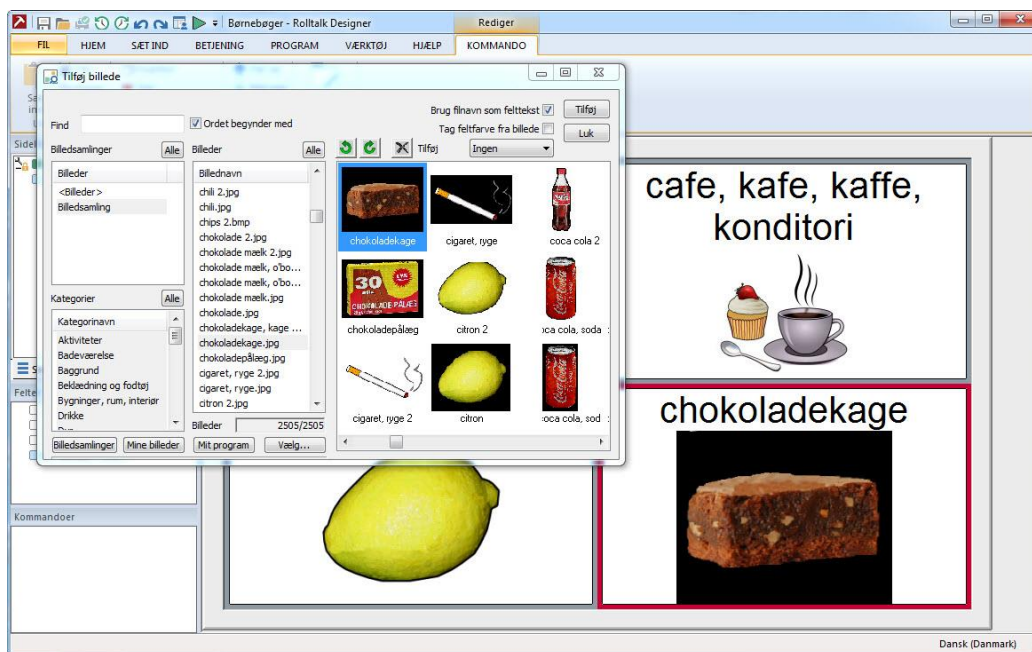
Børnebøger - Rolltalk Designer

Rediger

FIL HJEM SÆT IND BETJENING PROGRAM VÆRKTØJ HJÆLP KOMMANDO

Tilføj billede

Brug filnavn som felttekst
Tag feltfarve fra billede

Tilføj
Luk

Find
Ordet begynder med

Billedsamlinger Alle
Billeder
<Billeder>
Billedsamling

Billeder Alle
Billednavn
chili 2.jpg
chili.jpg
chips 2.bmp
chokolade 2.jpg
chokolade mælk 2.jpg
chokolade mælk, o'bo...
chokolade mælk, o'bo...
chokolade mælk.jpg
chokolade.jpg
chokoladekage, kage ...
chokoladekage.jpg
chokoladepålæg.jpg
cigaret, ryge 2.jpg
cigaret, ryge.jpg
citron 2.jpg

Kategorier Alle
Kategorinavn
Aktiviteter
Badeværelse
Baggrund
Beklædning og fodtøj
Bygninger, rum, interiør
Drikke
Dyr

Billeder 2505/2505

Billedsamlinger Mine billeder Mit program Vælg...

Tilføj Ingen

chokoladekage cigaret, ryge coca cola 2
chokoladepålæg citron 2 oca cola, soda
cigaret, ryge 2 citron oca cola, sod

Side
Felte
Kommandoer

cafe, kafe, kaffe, konditori

chokoladekage

Dansk (Danmark)